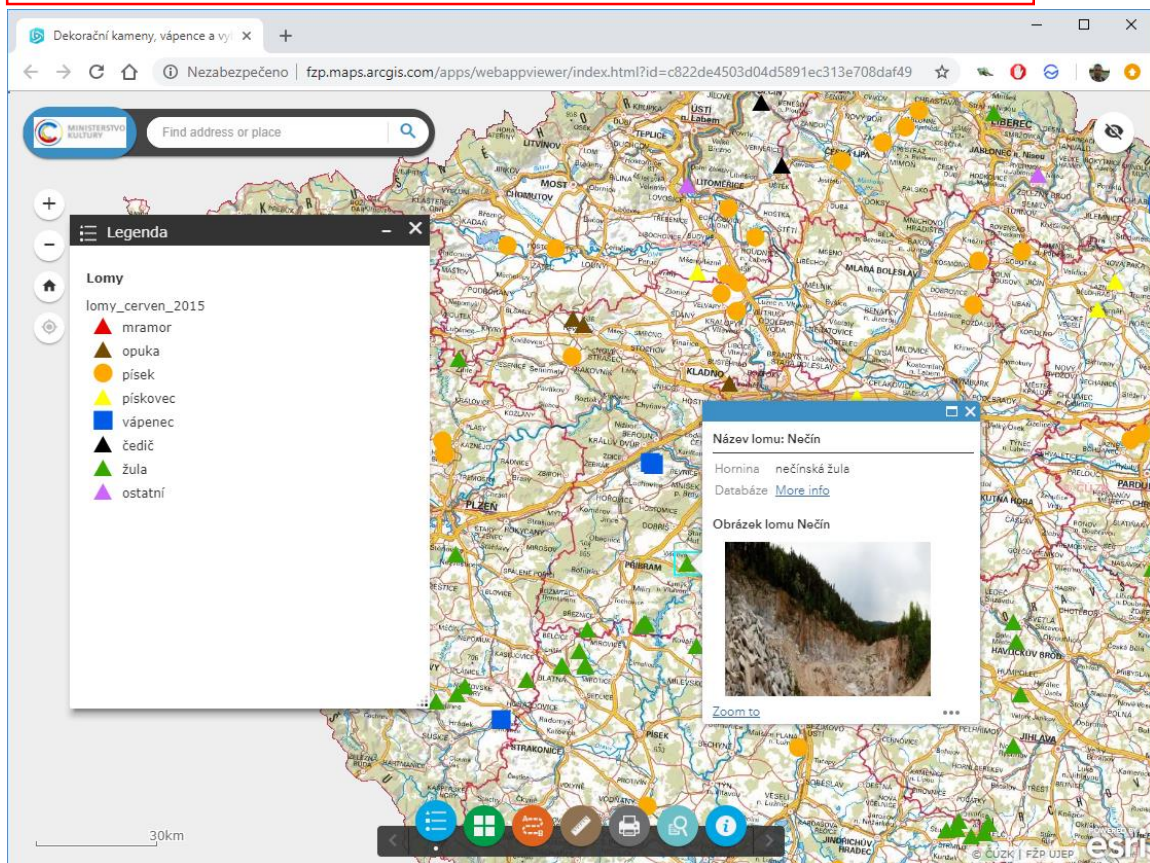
Dekorační kameny, vápence a vý ×

Nezabezpečeno | fzp.maps.arcgis.com/apps/webappviewer/index.html?id=c822de4503d04d5891ec313e708daf49

MINISTERSTVO KULTURY

Find address or place

Legenda

Lomy

lomy_cerven_2015

mramor
opuka
písek
pískovec
vápenec
čedič
žula
ostatní

Název lomu: Nečín

Hornina nečínská žula
Databáze More info

Obrázek lomu Nečín

Zoom to

ÚSTÍ n. Labem
TEPLICE
LITVÍNOV
MOST
CHOMUTOV
LITOMĚŘICE
LIBEREC
JABLONEC n. N.
ČESKÁ LÍPA
MLADÁ BOLESLAV
KLADNO
PLZEŇ
PŘÍBRAM
HAVLÍČKŮV BROD
JIHLAVA
KUTNÁ HORA
PÍSEK
STRAKONICE
JINDŘICHŮV HRADEC
PARDU

30km

© ČÚZK | FZP UJEP
esri